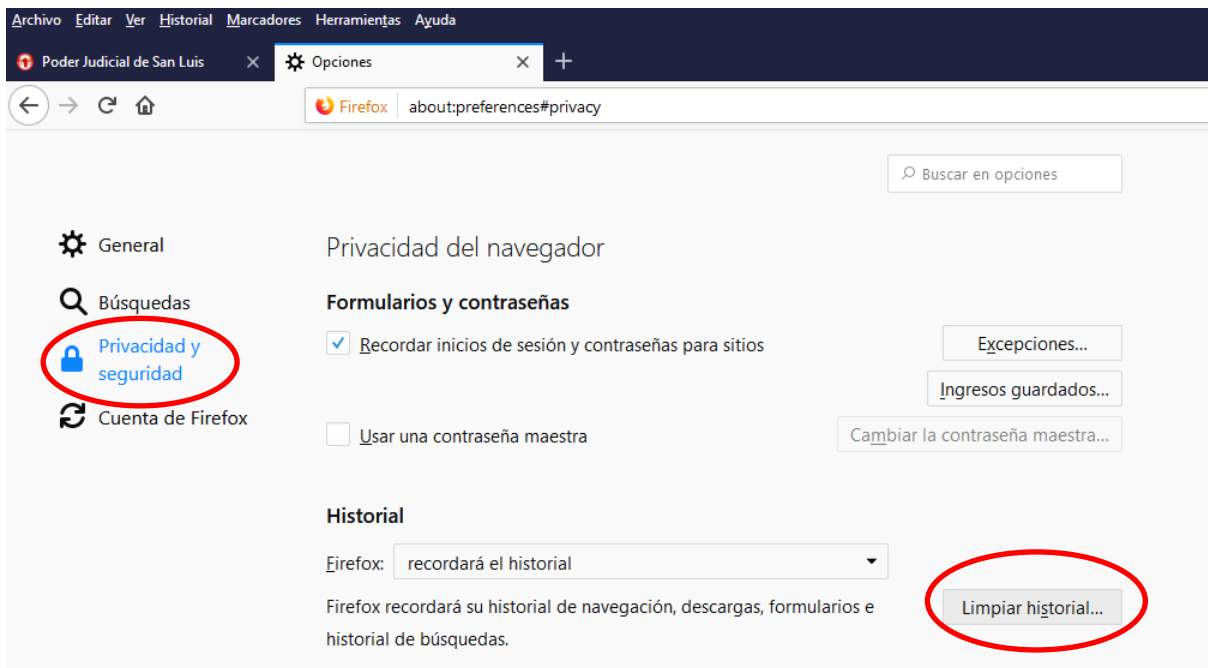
Archivo Editar Ver Historial Marcadores Herramientas Ayuda

Poder Judicial de San Luis ×

Opciones ×

+

Firefox about:preferences#privacy

Buscar en opciones

General

Búsquedas

Privacidad y seguridad

Cuenta de Firefox

Privacidad del navegador

Formularios y contraseñas

Recordar inicios de sesión y contraseñas para sitios

Excepciones...

Ingresos guardados...

Usar una contraseña maestra

Cambiar la contraseña maestra...

Historial

Firefox: recordará el historial

Firefox recordará su historial de navegación, descargas, formularios e historial de búsquedas.

Limpiar historial...